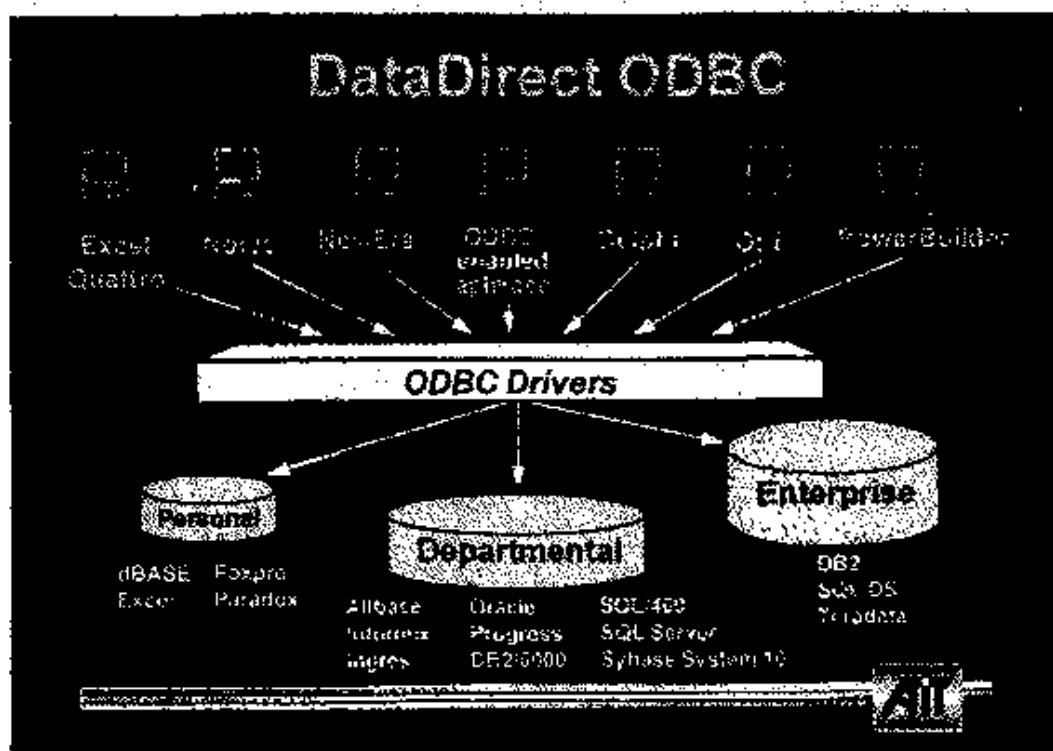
DataDirect ODBC

Excel Quattro

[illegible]

NewEra

ODBC enabled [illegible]

Delphi

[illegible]

PowerBuilder

ODBC Drivers

Personal

dBASE Excel

Foxpro Paradox

Departmental

Allbase Informix Ingres

Oracle Progress DB2/6000

SQL/400 SQL Server Sybase System 10

Enterprise

DB2 SQL DS Teradata

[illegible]

AIT